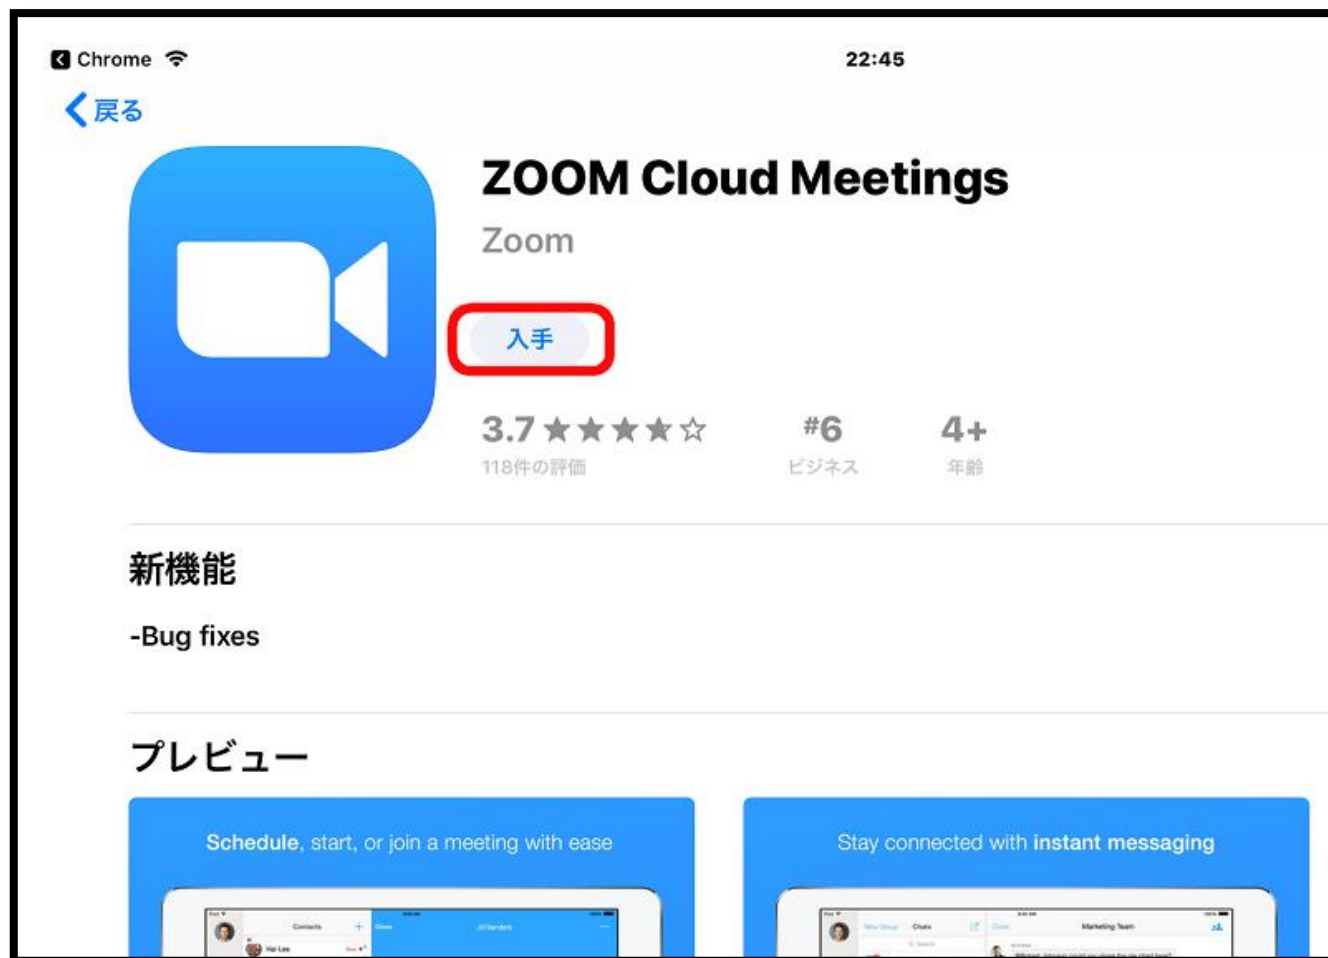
Chrome
22:45
戻る

ZOOM Cloud Meetings
Zoom
入手

3.7 ★★★★☆
118件の評価
#6
ビジネス
4+
年齢

新機能
-Bug fixes

プレビュー

Schedule, start, or join a meeting with ease
Contacts
Stay connected with instant messaging
Chats
Marketing Team